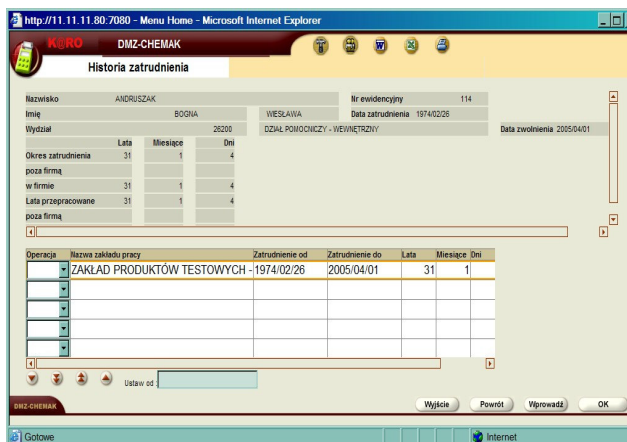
http://11.11.11.80:7080 - Menu Home - Microsoft Internet Explorer

K@RO DMZ-CHEMAK

Historia zatrudnienia

Nazwisko ANDRUSZAK Nr ewidencyjny 114
Imię BOGNA WIESŁAWA Data zatrudnienia 1974/02/26
Wydział 26200 DZIAŁ POMOCNICZY - WEWNĘTRZNY Data zwolnienia 2005/04/01

| | Lata | Miesiące | Dni |
|---|---|---|---|
| Okres zatrudnienia | 31 | 1 | 4 |
| poza firmą | | | |
| w firmie | 31 | 1 | 4 |
| Lata przepracowane | 31 | 1 | 4 |
| poza firmą | | | |

| Operacja | Nazwa zakładu pracy | Zatrudnienie od | Zatrudnienie do | Lata | Miesiące | Dni |
|---|---|---|---|---|---|---|
| | ZAKŁAD PRODUKTÓW TESTOWYCH - | 1974/02/26 | 2005/04/01 | 31 | 1 | |
| | | | | | | |
| | | | | | | |
| | | | | | | |
| | | | | | | |

Ustaw od :

DMZ-CHEMAK

Wyjście Powrót Wprowadź OK

Gotowe Internet